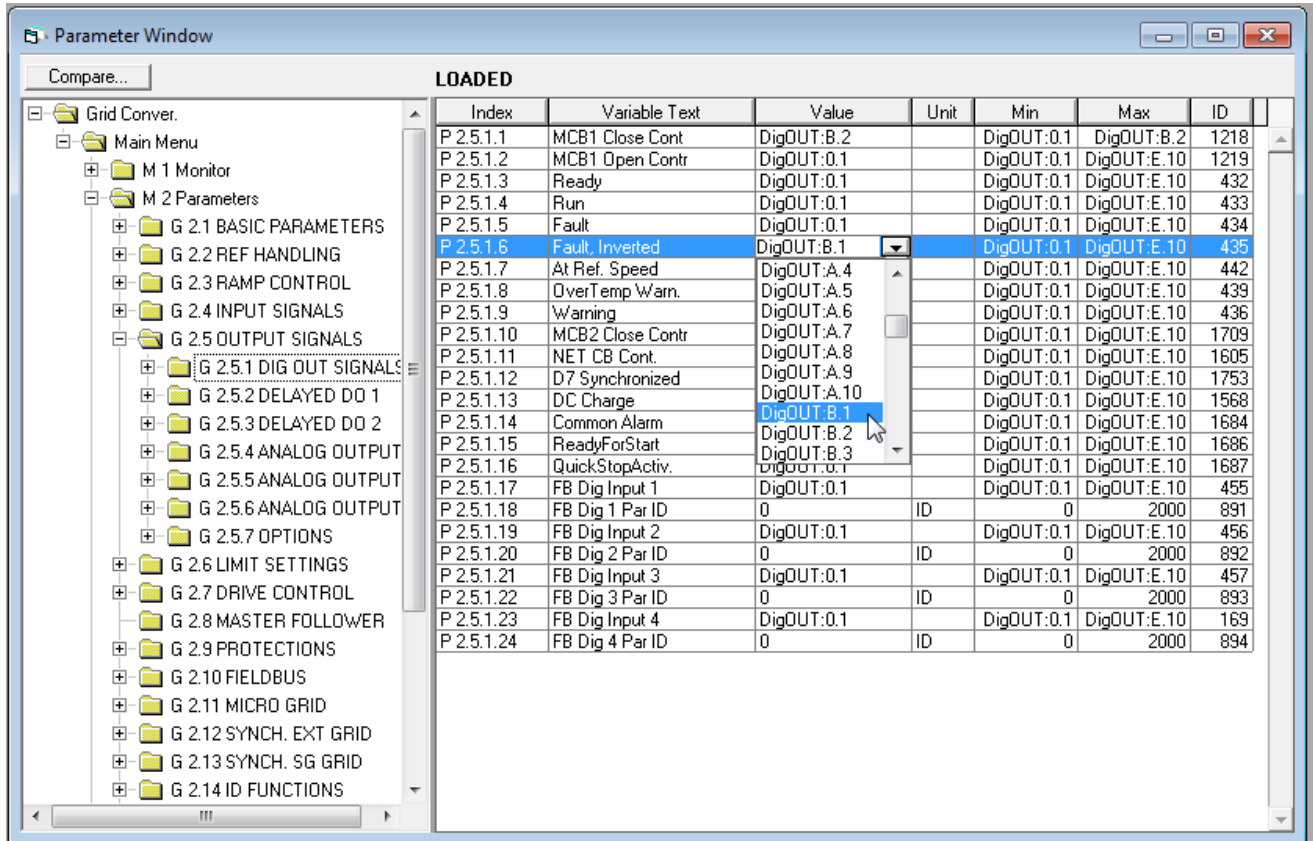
Parameter Window

Compare...

LOADED

Grid Conver.
Main Menu
M 1 Monitor
M 2 Parameters
G 2.1 BASIC PARAMETERS
G 2.2 REF HANDLING
G 2.3 RAMP CONTROL
G 2.4 INPUT SIGNALS
G 2.5 OUTPUT SIGNALS
G 2.5.1 DIG OUT SIGNALS
G 2.5.2 DELAYED DO 1
G 2.5.3 DELAYED DO 2
G 2.5.4 ANALOG OUTPUT
G 2.5.5 ANALOG OUTPUT
G 2.5.6 ANALOG OUTPUT
G 2.5.7 OPTIONS
G 2.6 LIMIT SETTINGS
G 2.7 DRIVE CONTROL
G 2.8 MASTER FOLLOWER
G 2.9 PROTECTIONS
G 2.10 FIELDBUS
G 2.11 MICRO GRID
G 2.12 SYNCH. EXT GRID
G 2.13 SYNCH. SG GRID
G 2.14 ID FUNCTIONS

| Index | Variable Text | Value | Unit | Min | Max | ID |
|---|---|---|---|---|---|---|
| P 2.5.1.1 | MCB1 Close Cont | DigOUT:B.2 | | DigOUT:0.1 | DigOUT:B.2 | 1218 |
| P 2.5.1.2 | MCB1 Open Contr | DigOUT:0.1 | | DigOUT:0.1 | DigOUT:E.10 | 1219 |
| P 2.5.1.3 | Ready | DigOUT:0.1 | | DigOUT:0.1 | DigOUT:E.10 | 432 |
| P 2.5.1.4 | Run | DigOUT:0.1 | | DigOUT:0.1 | DigOUT:E.10 | 433 |
| P 2.5.1.5 | Fault | DigOUT:0.1 | | DigOUT:0.1 | DigOUT:E.10 | 434 |
| P 2.5.1.6 | Fault, Inverted | DigOUT:B.1 | | DigOUT:0.1 | DigOUT:E.10 | 435 |
| P 2.5.1.7 | At Ref. Speed | DigOUT:A.4 | | DigOUT:0.1 | DigOUT:E.10 | 442 |
| P 2.5.1.8 | OverTemp Warn. | DigOUT:A.5 | | DigOUT:0.1 | DigOUT:E.10 | 439 |
| P 2.5.1.9 | Warning | DigOUT:A.6 | | DigOUT:0.1 | DigOUT:E.10 | 436 |
| P 2.5.1.10 | MCB2 Close Contr | DigOUT:A.7 | | DigOUT:0.1 | DigOUT:E.10 | 1709 |
| P 2.5.1.11 | NET CB Cont. | DigOUT:A.8 | | DigOUT:0.1 | DigOUT:E.10 | 1605 |
| P 2.5.1.12 | D7 Synchronized | DigOUT:A.9 | | DigOUT:0.1 | DigOUT:E.10 | 1753 |
| P 2.5.1.13 | DC Charge | DigOUT:A.10 | | DigOUT:0.1 | DigOUT:E.10 | 1568 |
| P 2.5.1.14 | Common Alarm | DigOUT:B.1 | | DigOUT:0.1 | DigOUT:E.10 | 1684 |
| P 2.5.1.15 | ReadyForStart | DigOUT:B.2 | | DigOUT:0.1 | DigOUT:E.10 | 1686 |
| P 2.5.1.16 | QuickStopActiv. | DigOUT:B.3 | | DigOUT:0.1 | DigOUT:E.10 | 1687 |
| P 2.5.1.17 | FB Dig Input 1 | DigOUT:0.1 | | DigOUT:0.1 | DigOUT:E.10 | 455 |
| P 2.5.1.18 | FB Dig 1 Par ID | 0 | ID | 0 | 2000 | 891 |
| P 2.5.1.19 | FB Dig Input 2 | DigOUT:0.1 | | DigOUT:0.1 | DigOUT:E.10 | 456 |
| P 2.5.1.20 | FB Dig 2 Par ID | 0 | ID | 0 | 2000 | 892 |
| P 2.5.1.21 | FB Dig Input 3 | DigOUT:0.1 | | DigOUT:0.1 | DigOUT:E.10 | 457 |
| P 2.5.1.22 | FB Dig 3 Par ID | 0 | ID | 0 | 2000 | 893 |
| P 2.5.1.23 | FB Dig Input 4 | DigOUT:0.1 | | DigOUT:0.1 | DigOUT:E.10 | 169 |
| P 2.5.1.24 | FB Dig 4 Par ID | 0 | ID | 0 | 2000 | 894 |